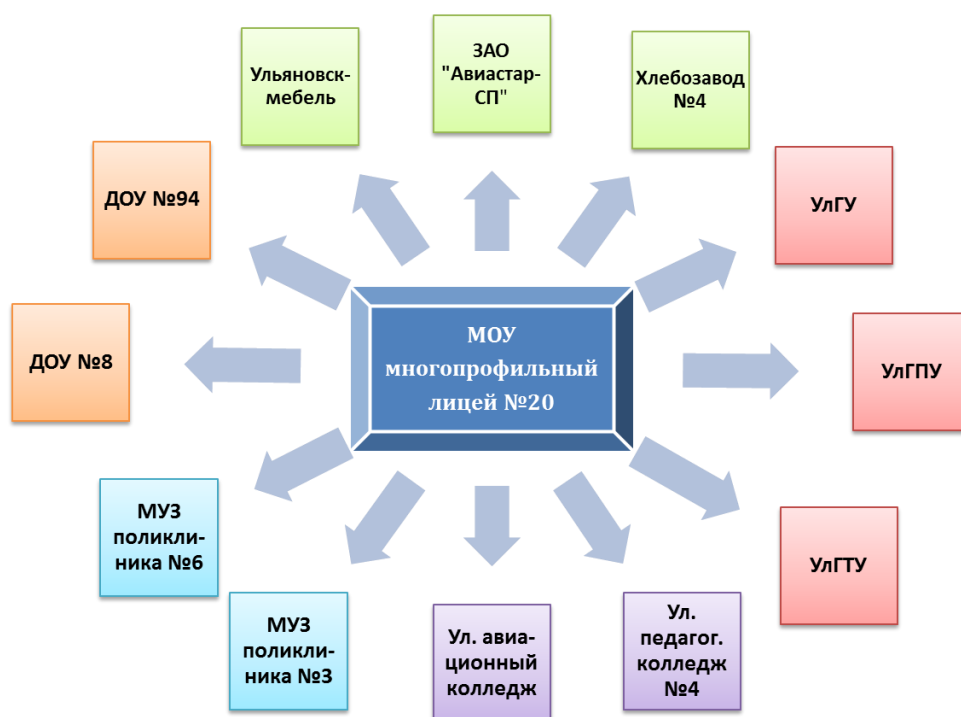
МОУ многопрофильный лицей №20

Ульяновск-мебель

ЗАО "Авиастар-СП"

Хлебозавод №4

ДОУ №94

УлГУ

ДОУ №8

УлГПУ

МУЗ поликлиника №6

УлГТУ

МУЗ поликлиника №3

Ул. авиационный колледж

Ул. педагог. колледж №4